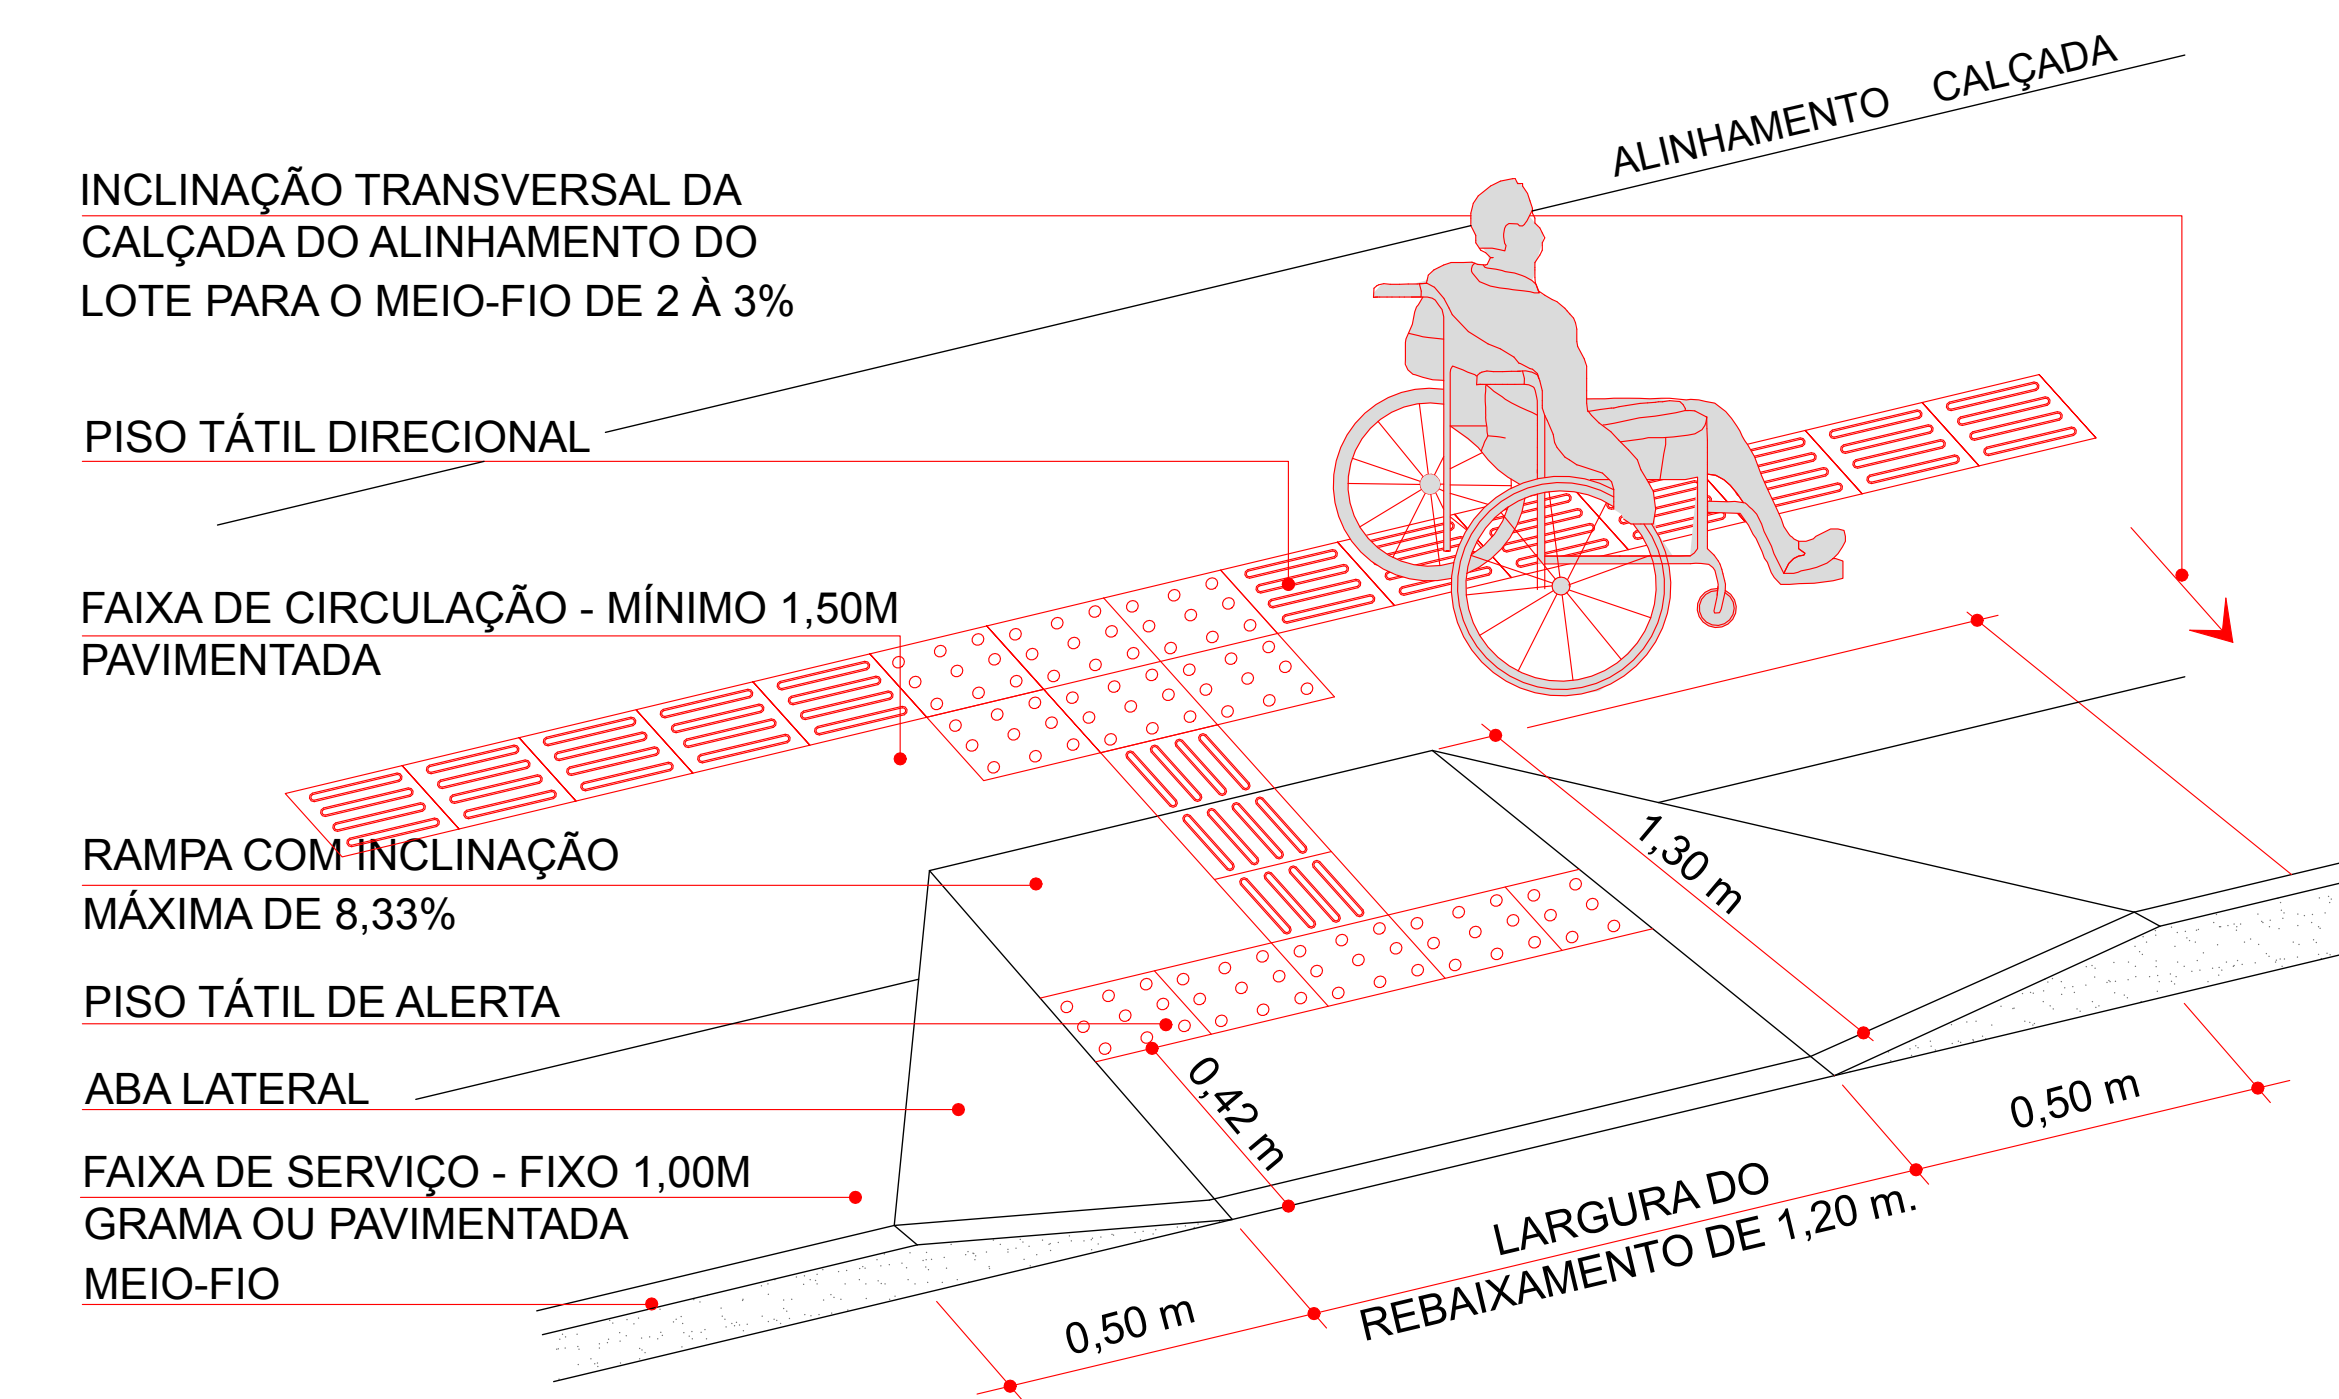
ALINHAMENTO CALÇADA

INCLINAÇÃO TRANSVERSAL DA CALÇADA DO ALINHAMENTO DO LOTE PARA O MEIO-FIO DE 2 À 3%

PISO TÁTIL DIRECIONAL

FAIXA DE CIRCULAÇÃO - MÍNIMO 1,50M PAVIMENTADA

RAMPA COM INCLINAÇÃO MÁXIMA DE 8,33%

PISO TÁTIL DE ALERTA

ABA LATERAL

FAIXA DE SERVIÇO - FIXO 1,00M GRAMA OU PAVIMENTADA

MEIO-FIO

1,30 m

0,42 m

0,50 m

LARGURA DO REBAIXAMENTO DE 1,20 m.

0,50 m